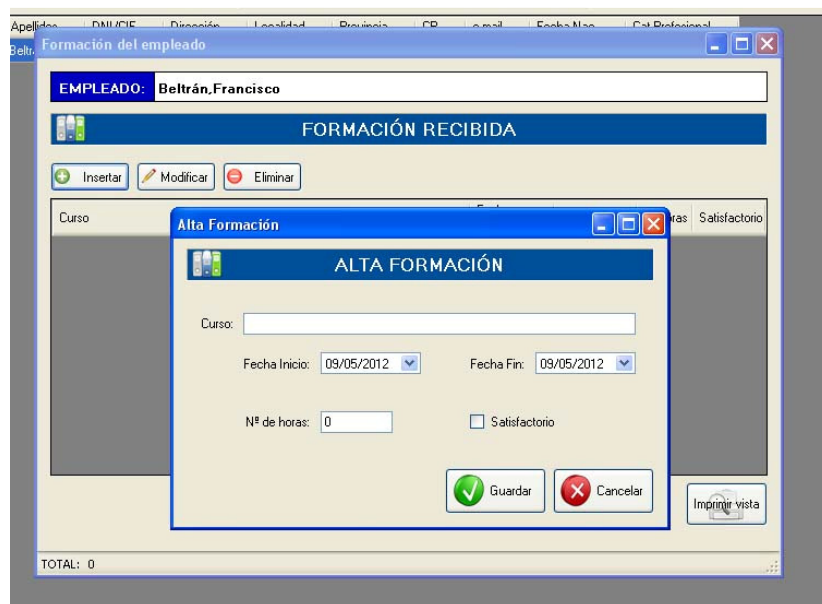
Apellidos DNI/CIF Dirección Localidad Provincia CP e-mail Fecha Nac Cat Profesional
Beltr

Formación del empleado

EMPLEADO: Beltrán,Francisco

FORMACIÓN RECIBIDA

Insertar Modificar Eliminar

Curso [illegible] ras Satisfactorio

Alta Formación

ALTA FORMACIÓN

Curso:

Fecha Inicio: 09/05/2012 Fecha Fin: 09/05/2012

Nº de horas: 0 Satisfactorio

Guardar Cancelar

Imprimir vista

TOTAL: 0